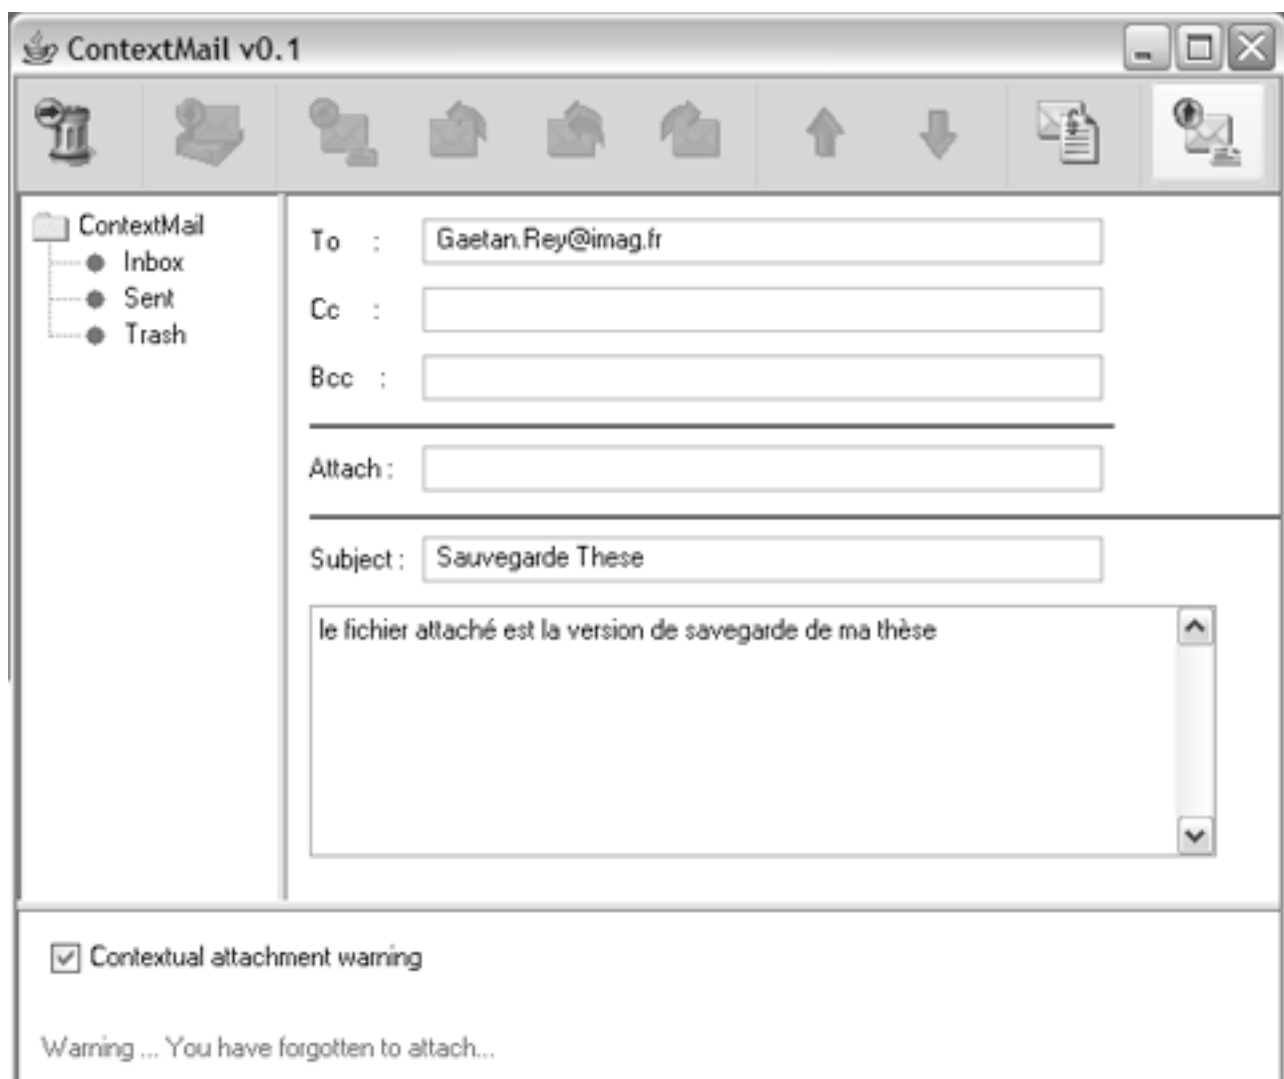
ContextMail v0.1

ContextMail
Inbox
Sent
Trash

To :
Gaetan.Rey@imag.fr
Cc :
Bcc :
Attach :
Subject :
Sauvegarde These

le fichier attaché est la version de savegarde de ma thèse

Contextual attachment warning

Warning ... You have forgotten to attach...